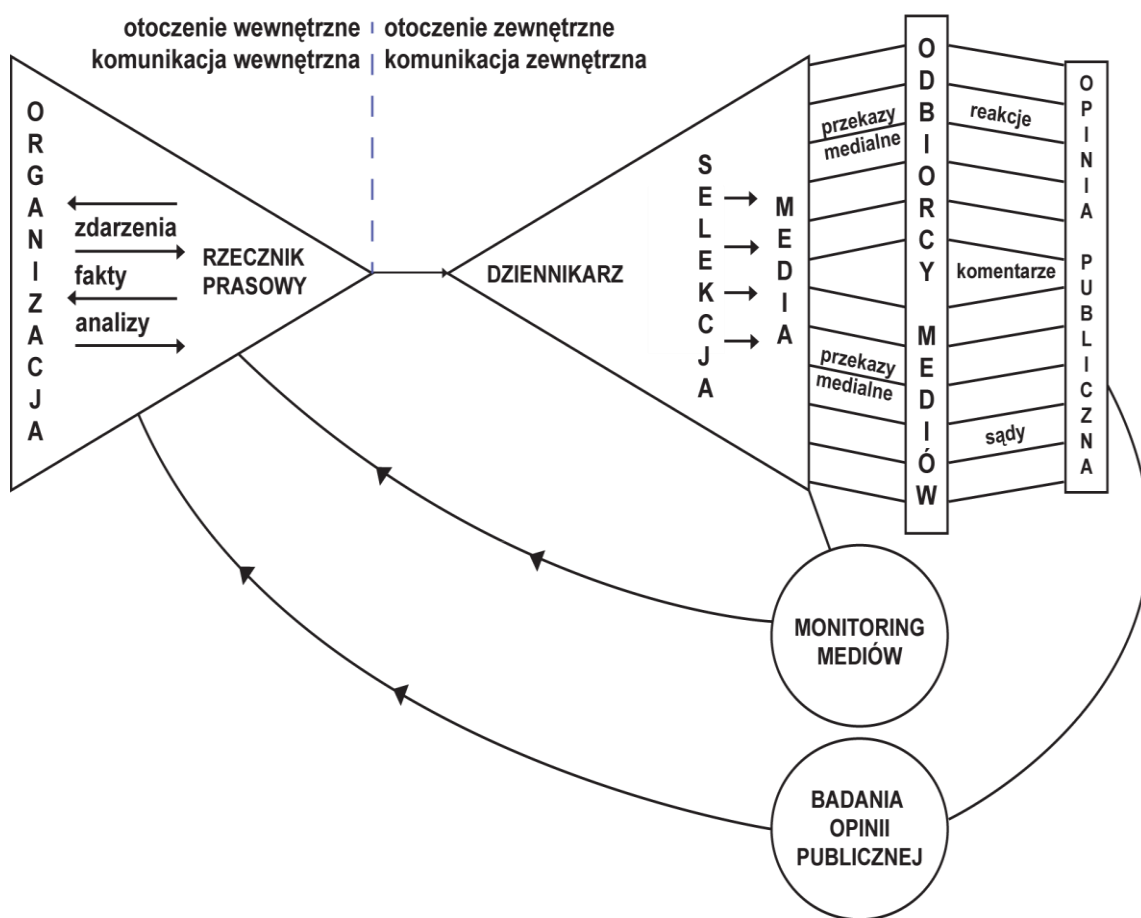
otoczenie wewnętrzne | otoczenie zewnętrzne
komunikacja wewnętrzna | komunikacja zewnętrzna

ORGANIZACJA

zdarzenia
fakty
analizy

RZECZNIK PRASOWY

DZIENNIKARZ

SELEKCJA

MEDIA

przekazy medialne

przekazy medialne

ODBIORCY MEDIÓW

reakcje

komentarze

sądy

OPINIA PUBLICZNA

MONITORING MEDIÓW

BADANIA OPINII PUBLICZNEJ